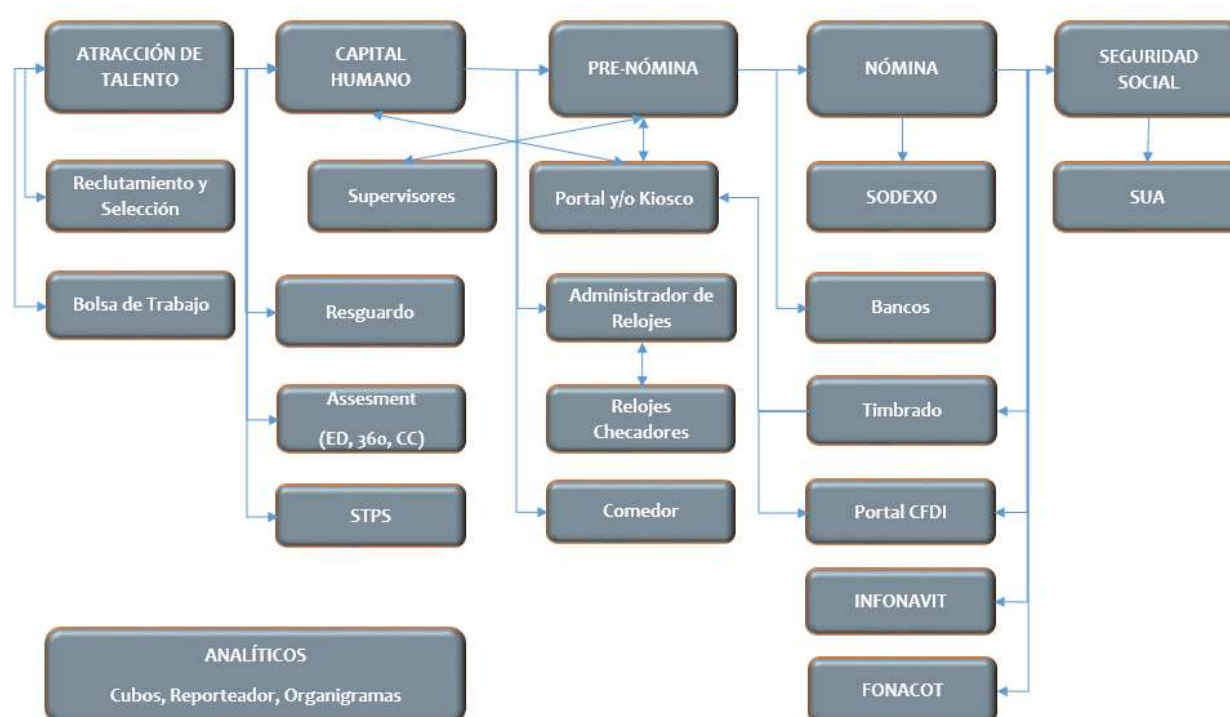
ATRACCIÓN DE TALENTO

CAPITAL HUMANO

PRE-NÓMINA

NÓMINA

SEGURIDAD SOCIAL

Reclutamiento y Selección

Supervisores

Portal y/o Kiosco

SODEXO

SUA

Bolsa de Trabajo

Resguardo

Administrador de Relojes

Bancos

Assesment (ED, 360, CC)

Relojes Checadores

Timbrado

STPS

Comedor

Portal CFDI

INFONAVIT

ANALÍTICOS

Cubos, Reporteador, Organigramas

FONACOT